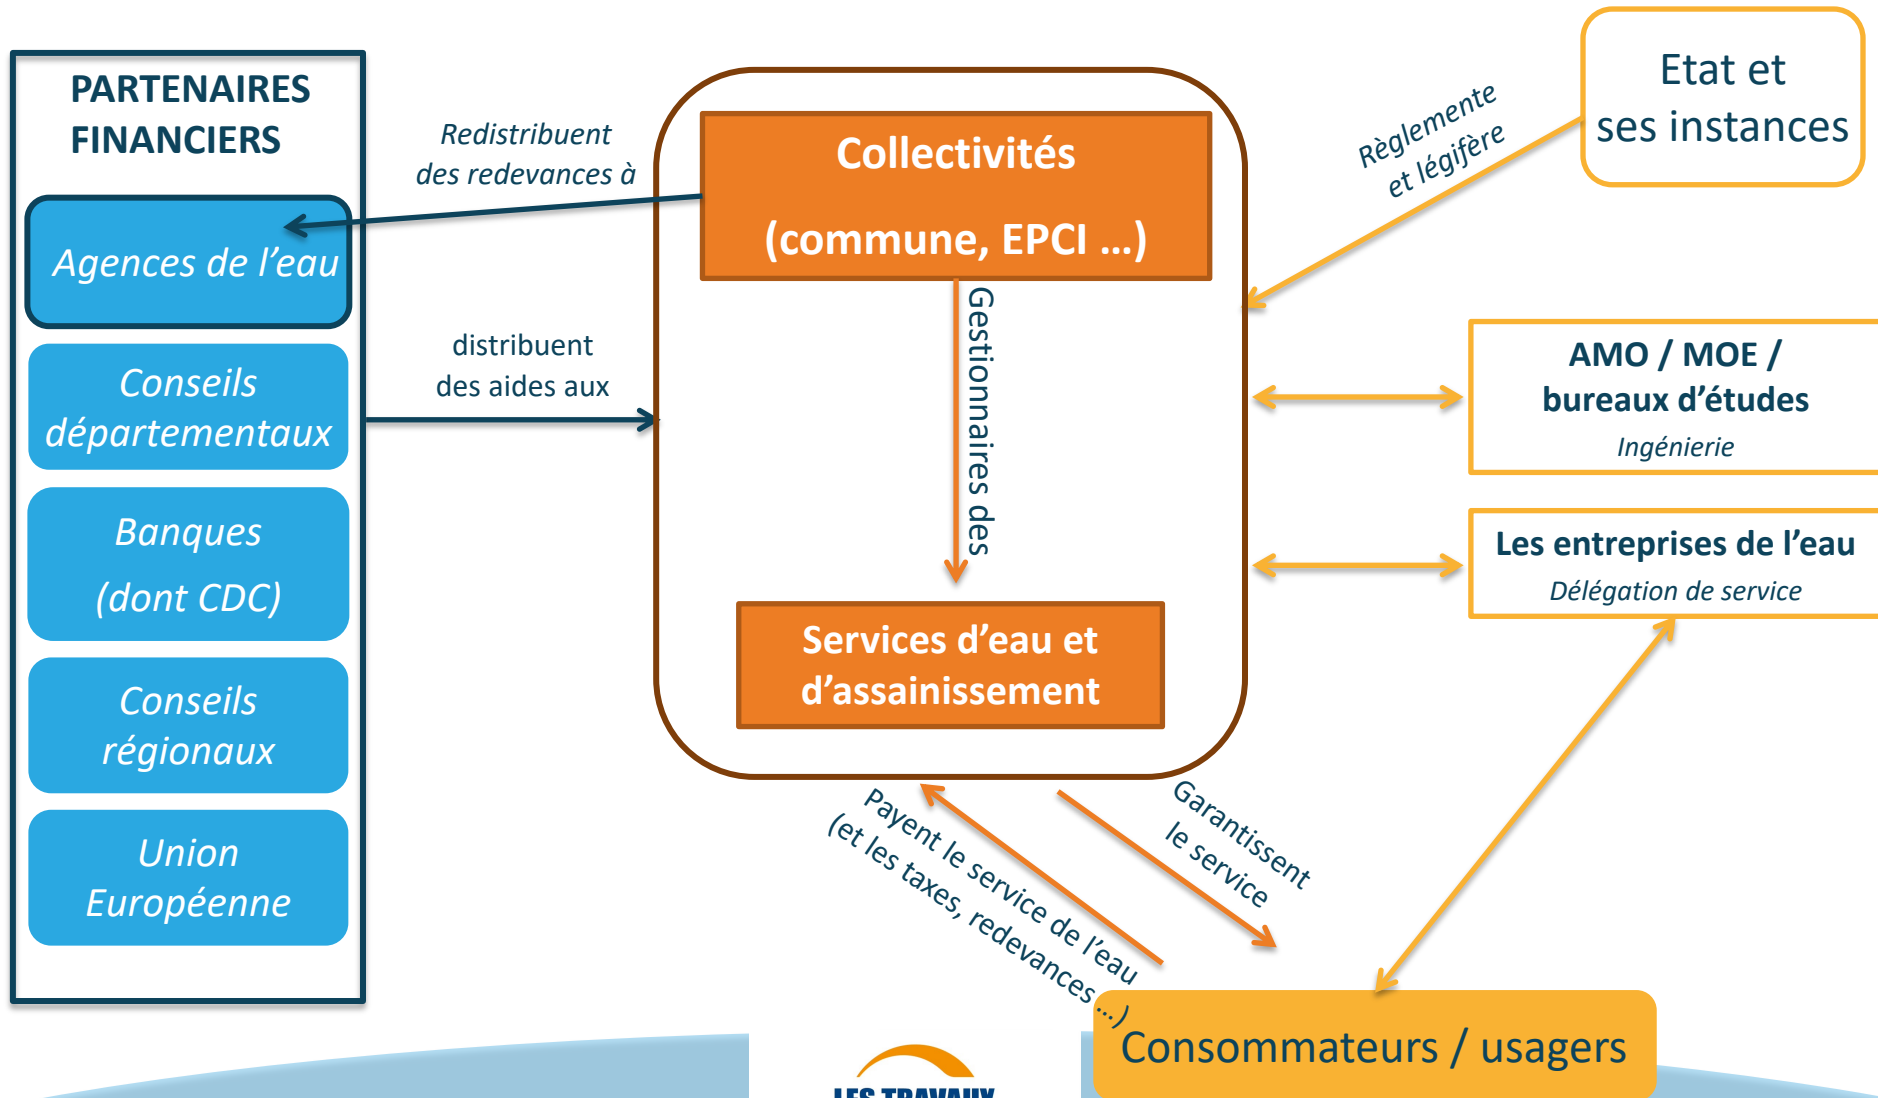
PARTENAIRES FINANCIERS

Agences de l'eau

Conseils départementaux

Banques
(dont CDC)

Conseils régionaux

Union Européenne

Redistribuent des redevances à

distribuent des aides aux

Collectivités
(commune, EPCI ...)

Gestionnaires des

Services d'eau et d'assainissement

Réglemente et légifère

Etat et ses instances

AMO / MOE / bureaux d'études
Ingénierie

Les entreprises de l'eau
Délégation de service

Payent le service de l'eau (et les taxes, redevances ...)

Garantissent le service

Consommateurs / usagers

LES TRAVAUX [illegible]